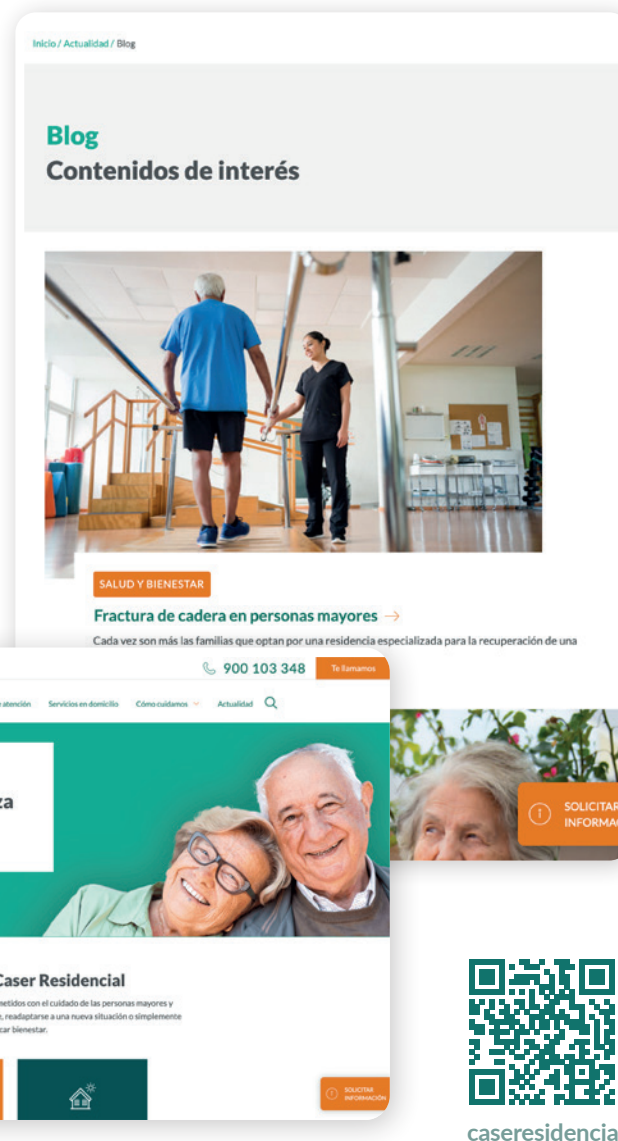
Inicio / Actualidad / Blog

Blog
Contenidos de interés

SALUD Y BIENESTAR

Fractura de cadera en personas mayores →

Cada vez son más las familias que optan por una residencia especializada para la recuperación de una

900 103 348 Te llamamos

atención Servicios en domicilio Cómo cuidamos Actualidad

za

Caser Residencial

metidos con el cuidado de las personas mayores y , readaptarse a una nueva situación o simplemente zar bienestar.

SOLICITAR INFORMACIÓN

SOLICITAR INFORMAC

caseresidencia